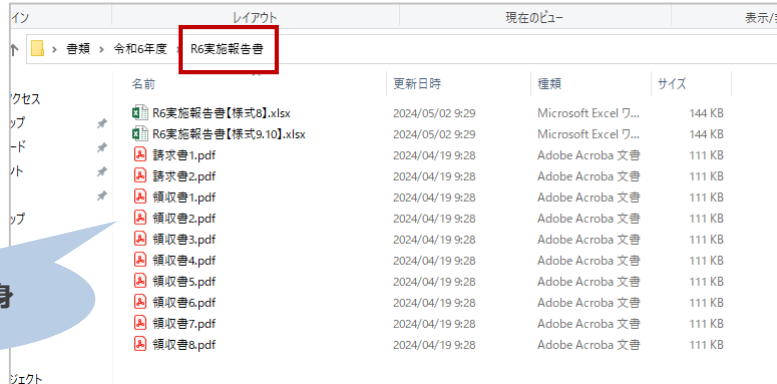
イン　レイアウト　現在のビュー　表示/

書類 › 令和6年度 › R6実施報告書

クセス
ップ
ード
ット
ップ

身

ジェクト

| 名前 | 更新日時 | 種類 | サイズ |
|---|---|---|---|
| R6実施報告書【様式8】.xlsx | 2024/05/02 9:29 | Microsoft Excel ワ... | 144 KB |
| R6実施報告書【様式9.10】.xlsx | 2024/05/02 9:29 | Microsoft Excel ワ... | 144 KB |
| 請求書1.pdf | 2024/04/19 9:29 | Adobe Acroba 文書 | 111 KB |
| 請求書2.pdf | 2024/04/19 9:29 | Adobe Acroba 文書 | 111 KB |
| 領収書1.pdf | 2024/04/19 9:28 | Adobe Acroba 文書 | 111 KB |
| 領収書2.pdf | 2024/04/19 9:28 | Adobe Acroba 文書 | 111 KB |
| 領収書3.pdf | 2024/04/19 9:28 | Adobe Acroba 文書 | 111 KB |
| 領収書4.pdf | 2024/04/19 9:28 | Adobe Acroba 文書 | 111 KB |
| 領収書5.pdf | 2024/04/19 9:28 | Adobe Acroba 文書 | 111 KB |
| 領収書6.pdf | 2024/04/19 9:28 | Adobe Acroba 文書 | 111 KB |
| 領収書7.pdf | 2024/04/19 9:28 | Adobe Acroba 文書 | 111 KB |
| 領収書8.pdf | 2024/04/19 9:28 | Adobe Acroba 文書 | 111 KB |